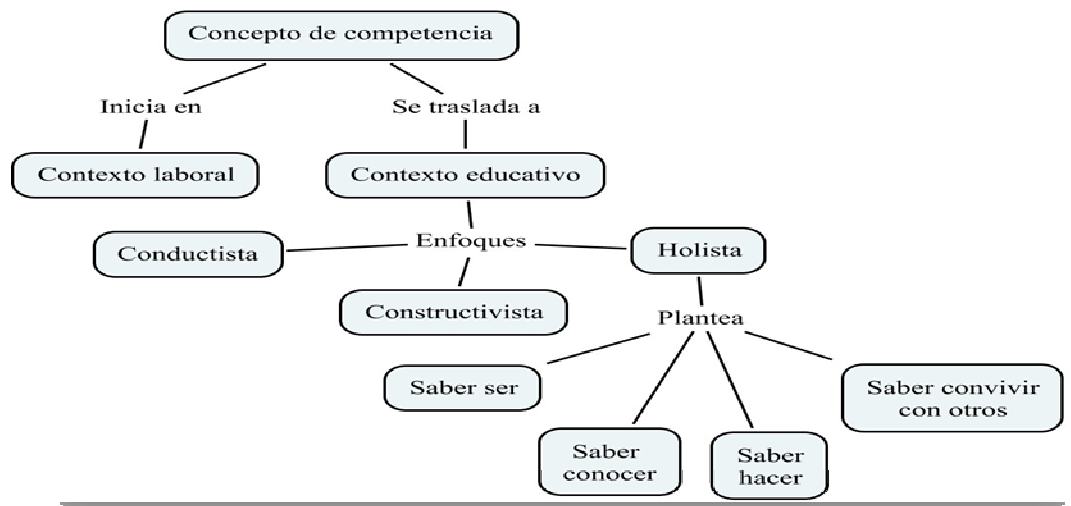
Concepto de competencia

Inicia en

Se traslada a

Contexto laboral

Contexto educativo

Conductista

Enfoques

Holista

Constructivista

Plantea

Saber ser

Saber convivir con otros

Saber conocer

Saber hacer